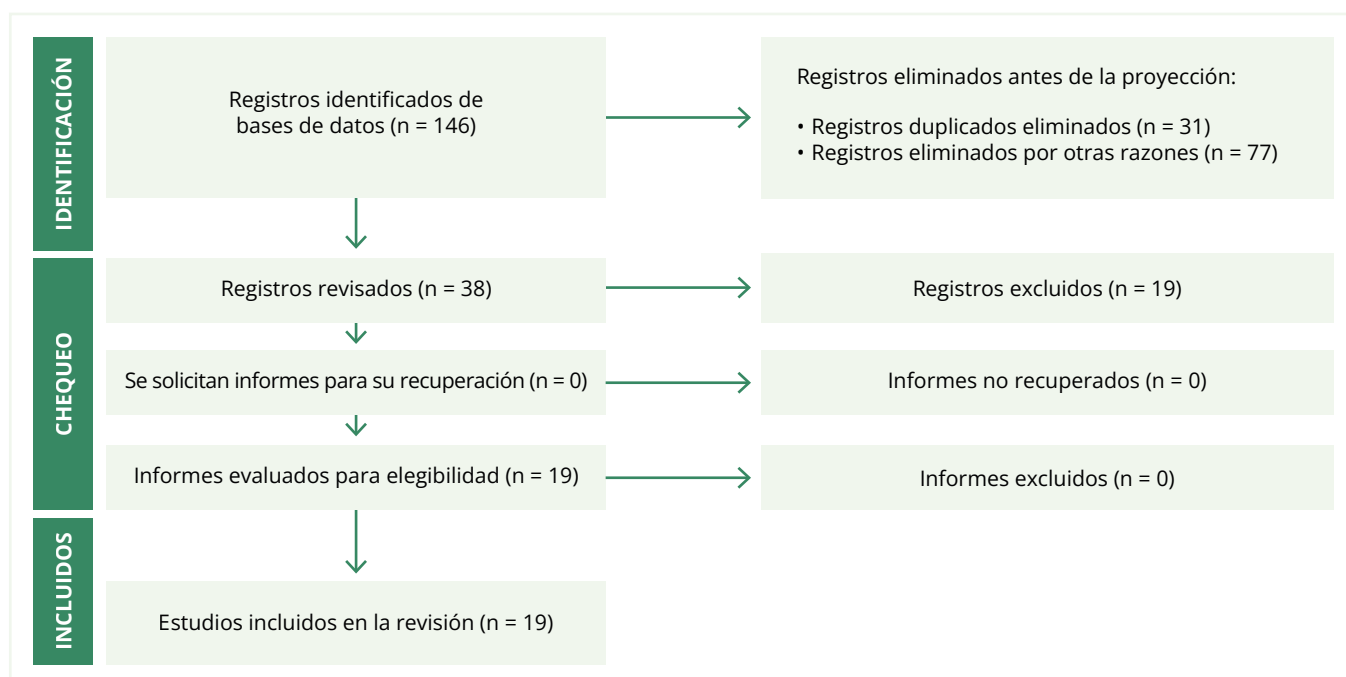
IDENTIFICACIÓN

Registros identificados de bases de datos (n = 146)

Registros eliminados antes de la proyección:

• Registros duplicados eliminados (n = 31)
• Registros eliminados por otras razones (n = 77)

CHEQUEO

Registros revisados (n = 38)

Registros excluidos (n = 19)

Se solicitan informes para su recuperación (n = 0)

Informes no recuperados (n = 0)

Informes evaluados para elegibilidad (n = 19)

Informes excluidos (n = 0)

INCLUIDOS

Estudios incluidos en la revisión (n = 19)